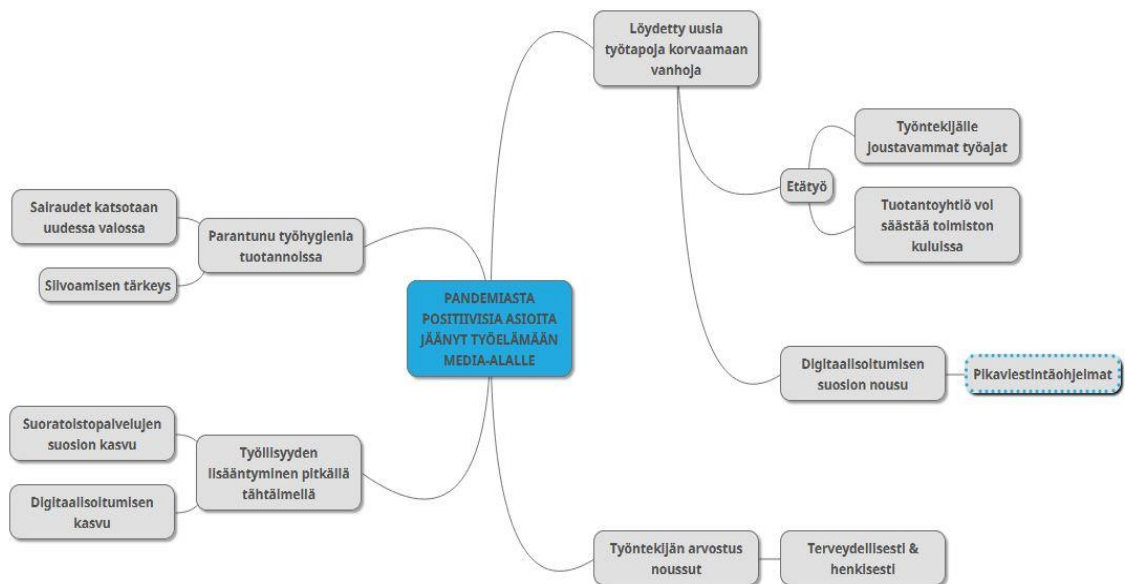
PANDEMIASTA POSITIIVISIA ASIOITA JÄÄNYT TYÖELÄMÄÄN MEDIA-ALALLE

Löydetty uusia työtapoja korvaamaan vanhoja

Etätyö

Työntekijälle joustavammat työajat

Tuotantoyhtiö voi säästää toimiston kuluissa

Digitaalisoitumisen suosion nousu

Pikaviestintäohjelmat

Työntekijän arvostus noussut

Terveydellisesti & henkisesti

Parantunu työhygienia tuotannoissa

Sairaudet katsotaan uudessa valossa

Siivoamisen tärkeys

Työllisyyden lisääntyminen pitkällä tähtäimellä

Suoratoistopalvelujen suosion kasvu

Digitaalisoitumisen kasvu